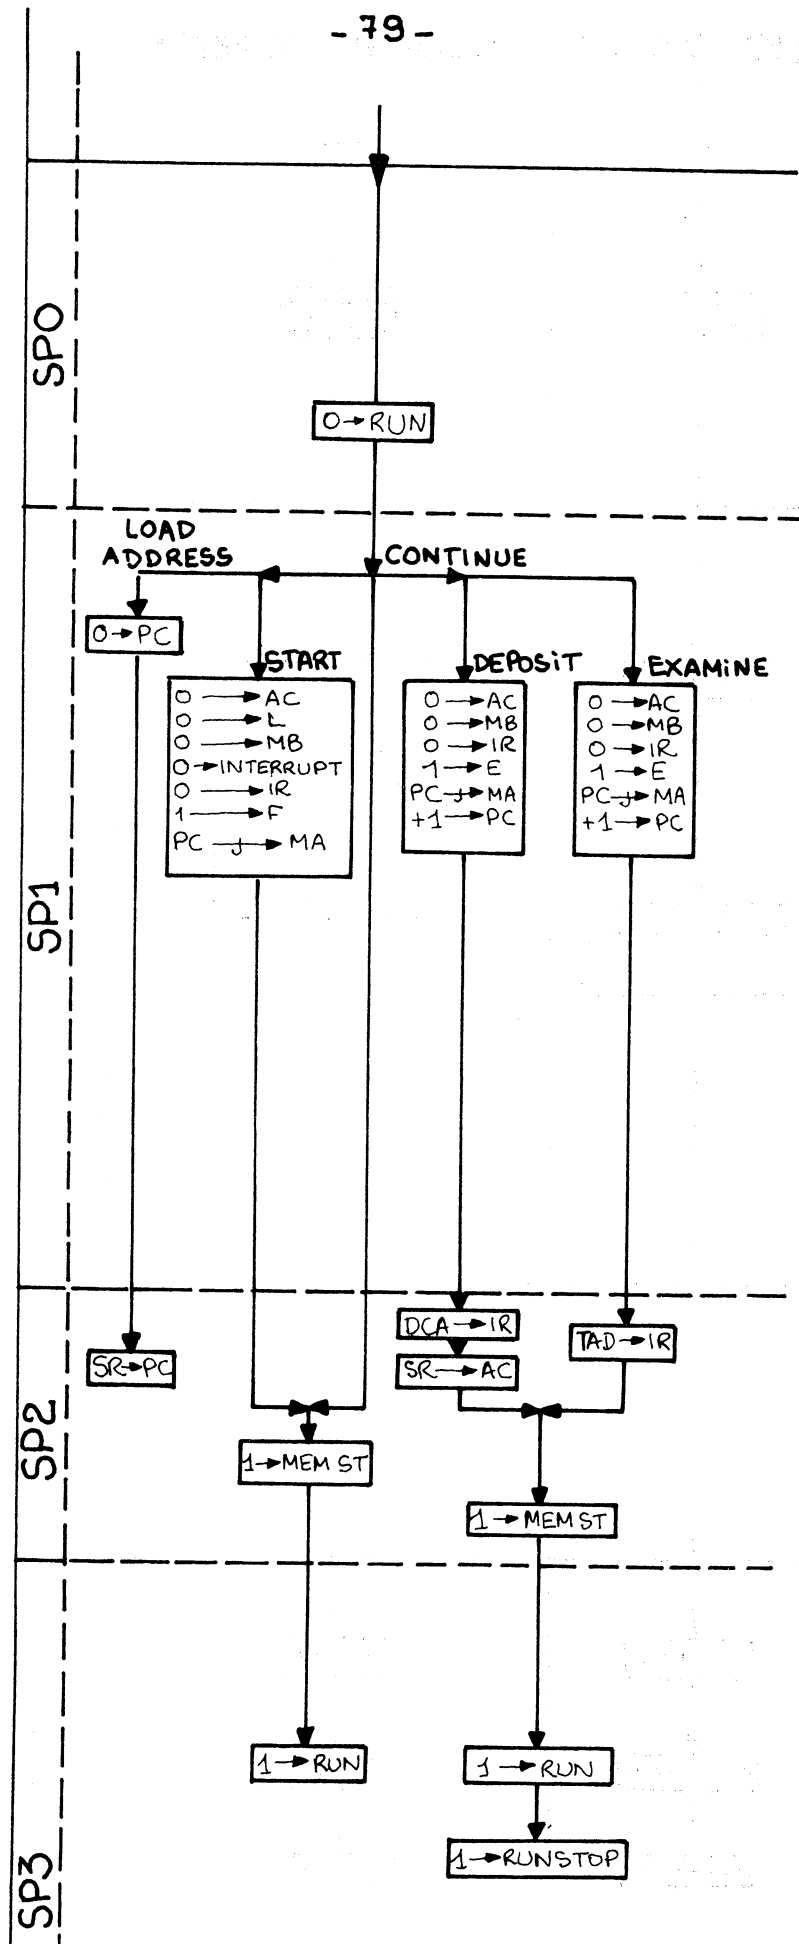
- 79 -

SPO

0 → RUN

SP1

LOAD ADDRESS

CONTINUE

0 → PC

START

0 → AC
0 → L
0 → MB
0 → INTERRUPT
0 → IR
1 → F
PC → MA

DEPOSIT

0 → AC
0 → MB
0 → IR
1 → E
PC → MA
+1 → PC

EXAMINE

0 → AC
0 → MB
0 → IR
1 → E
PC → MA
+1 → PC

SP2

SR → PC

DCA → IR

SR → AC

TAD → IR

1 → MEM ST

1 → MEM ST

SP3

1 → RUN

1 → RUN

1 → RUNSTOP